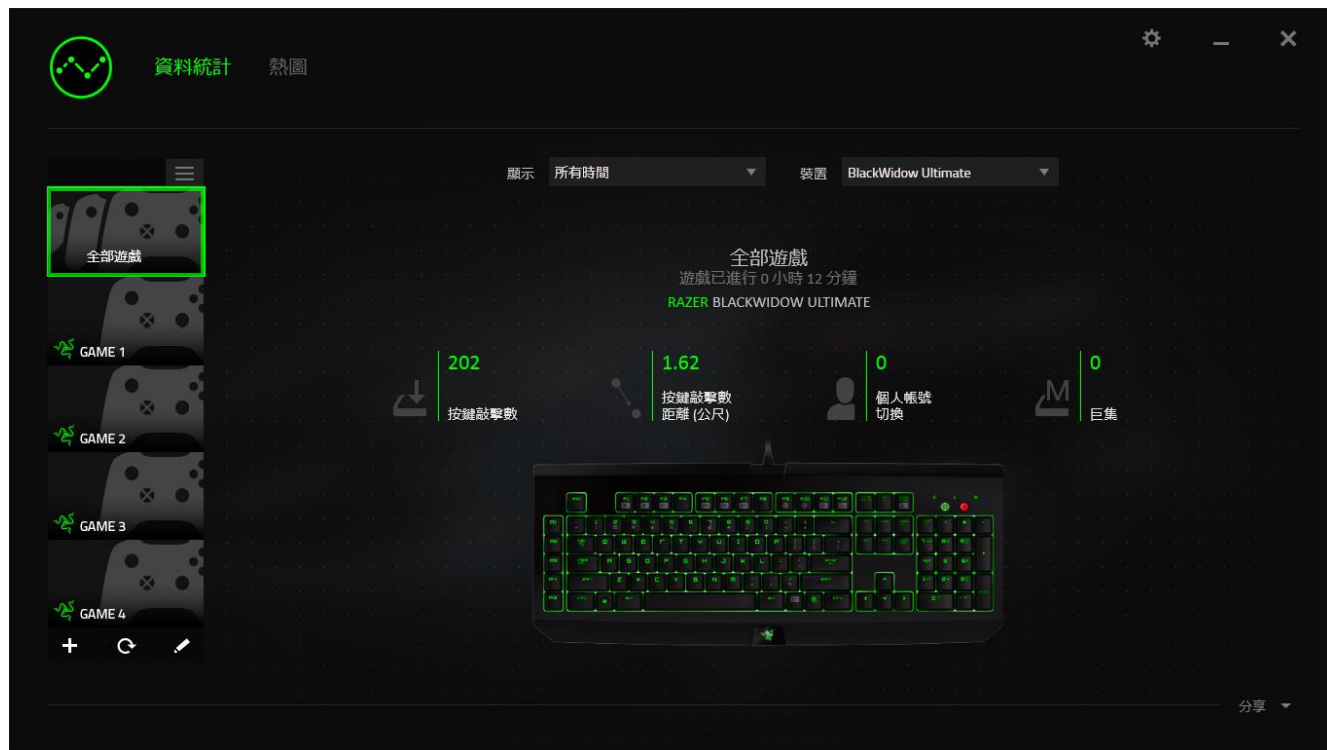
資料統計 熱圖

顯示 所有時間

裝置 BlackWidow Ultimate

全部遊戲

GAME 1

GAME 2

GAME 3

GAME 4

全部遊戲
遊戲已進行 0 小時 12 分鐘
RAZER BLACKWIDOW ULTIMATE

202
按鍵敲擊數

1.62
按鍵敲擊數
距離 (公尺)

0
個人帳號
切換

0
巨集

分享